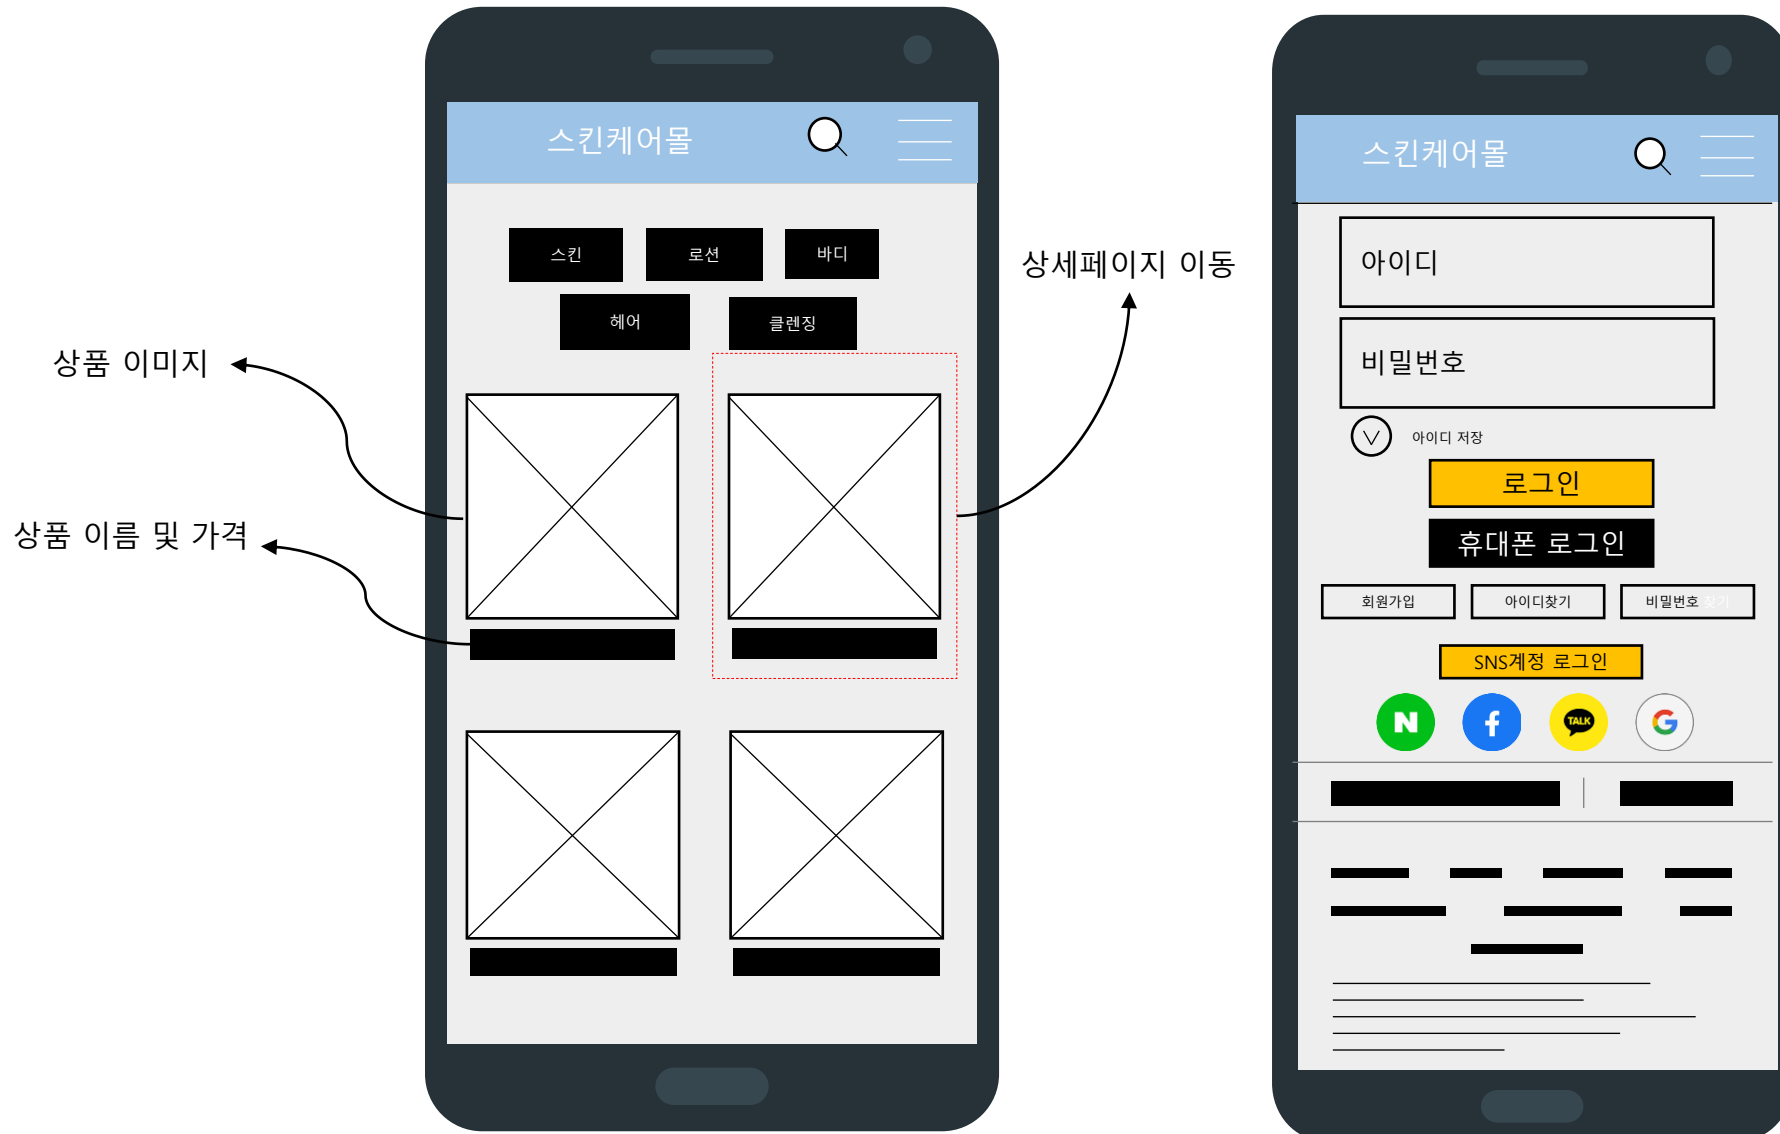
스킨케어몰

스킨
로션
바디
헤어
클렌징

상품 이미지

상품 이름 및 가격

상세페이지 이동

스킨케어몰

아이디

비밀번호

아이디 저장

로그인

휴대폰 로그인

회원가입
아이디찾기
비밀번호 찾기

SNS계정 로그인

N

TALK